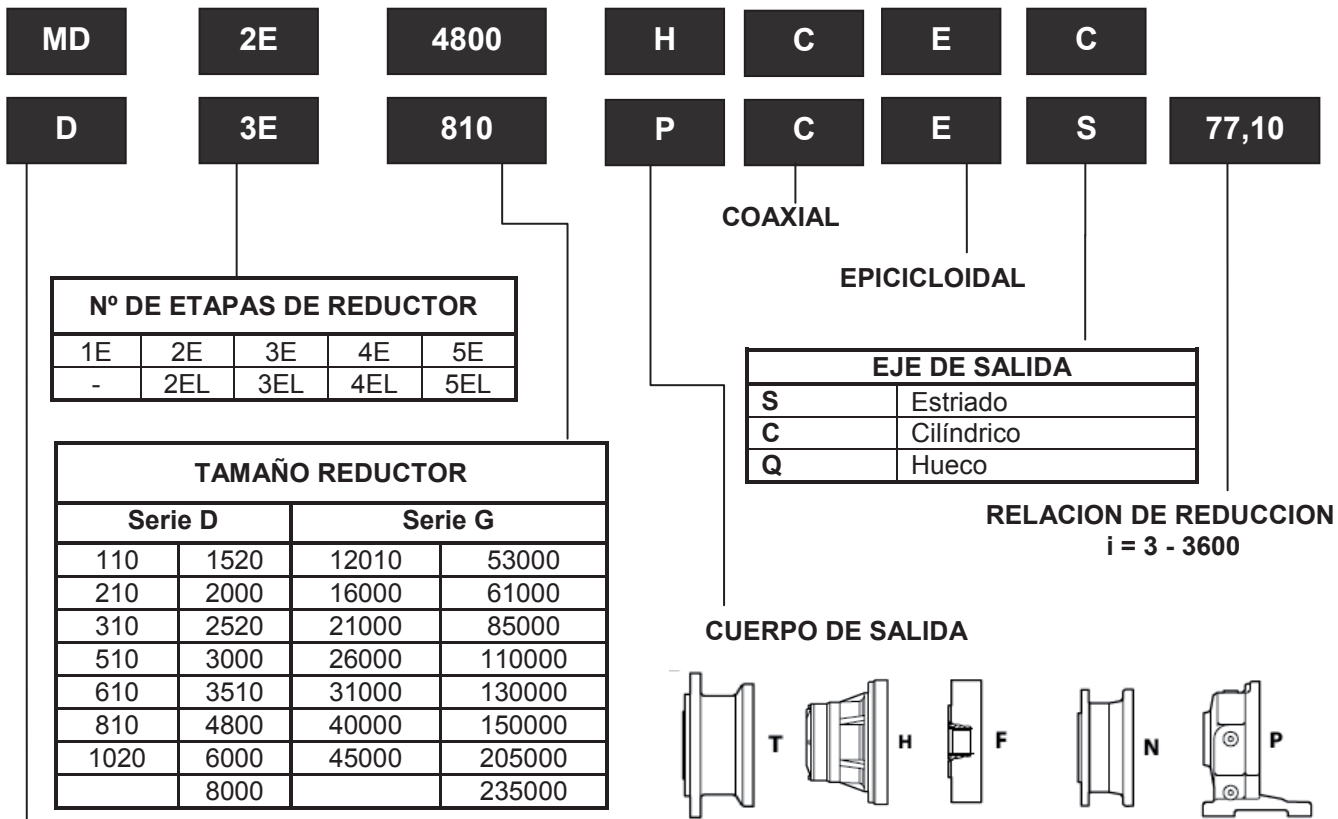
MD 2E 4800 H C E C

D 3E 810 P C E S 77,10

COAXIAL

EPICICLOIDAL

| Nº DE ETAPAS DE REDUCTOR | | | | |
|---|---|---|---|---|
| 1E | 2E | 3E | 4E | 5E |
| - | 2EL | 3EL | 4EL | 5EL |

| EJE DE SALIDA | |
|---|---|
| S | Estriado |
| C | Cilíndrico |
| Q | Hueco |

RELACION DE REDUCCION
i = 3 - 3600

| TAMAÑO REDUCTOR | | | |
|---|---|---|---|
| Serie D | | Serie G | |
| 110 | 1520 | 12010 | 53000 |
| 210 | 2000 | 16000 | 61000 |
| 310 | 2520 | 21000 | 85000 |
| 510 | 3000 | 26000 | 110000 |
| 610 | 3510 | 31000 | 130000 |
| 810 | 4800 | 40000 | 150000 |
| 1020 | 6000 | 45000 | 205000 |
| | 8000 | | 235000 |

CUERPO DE SALIDA

T H F N P